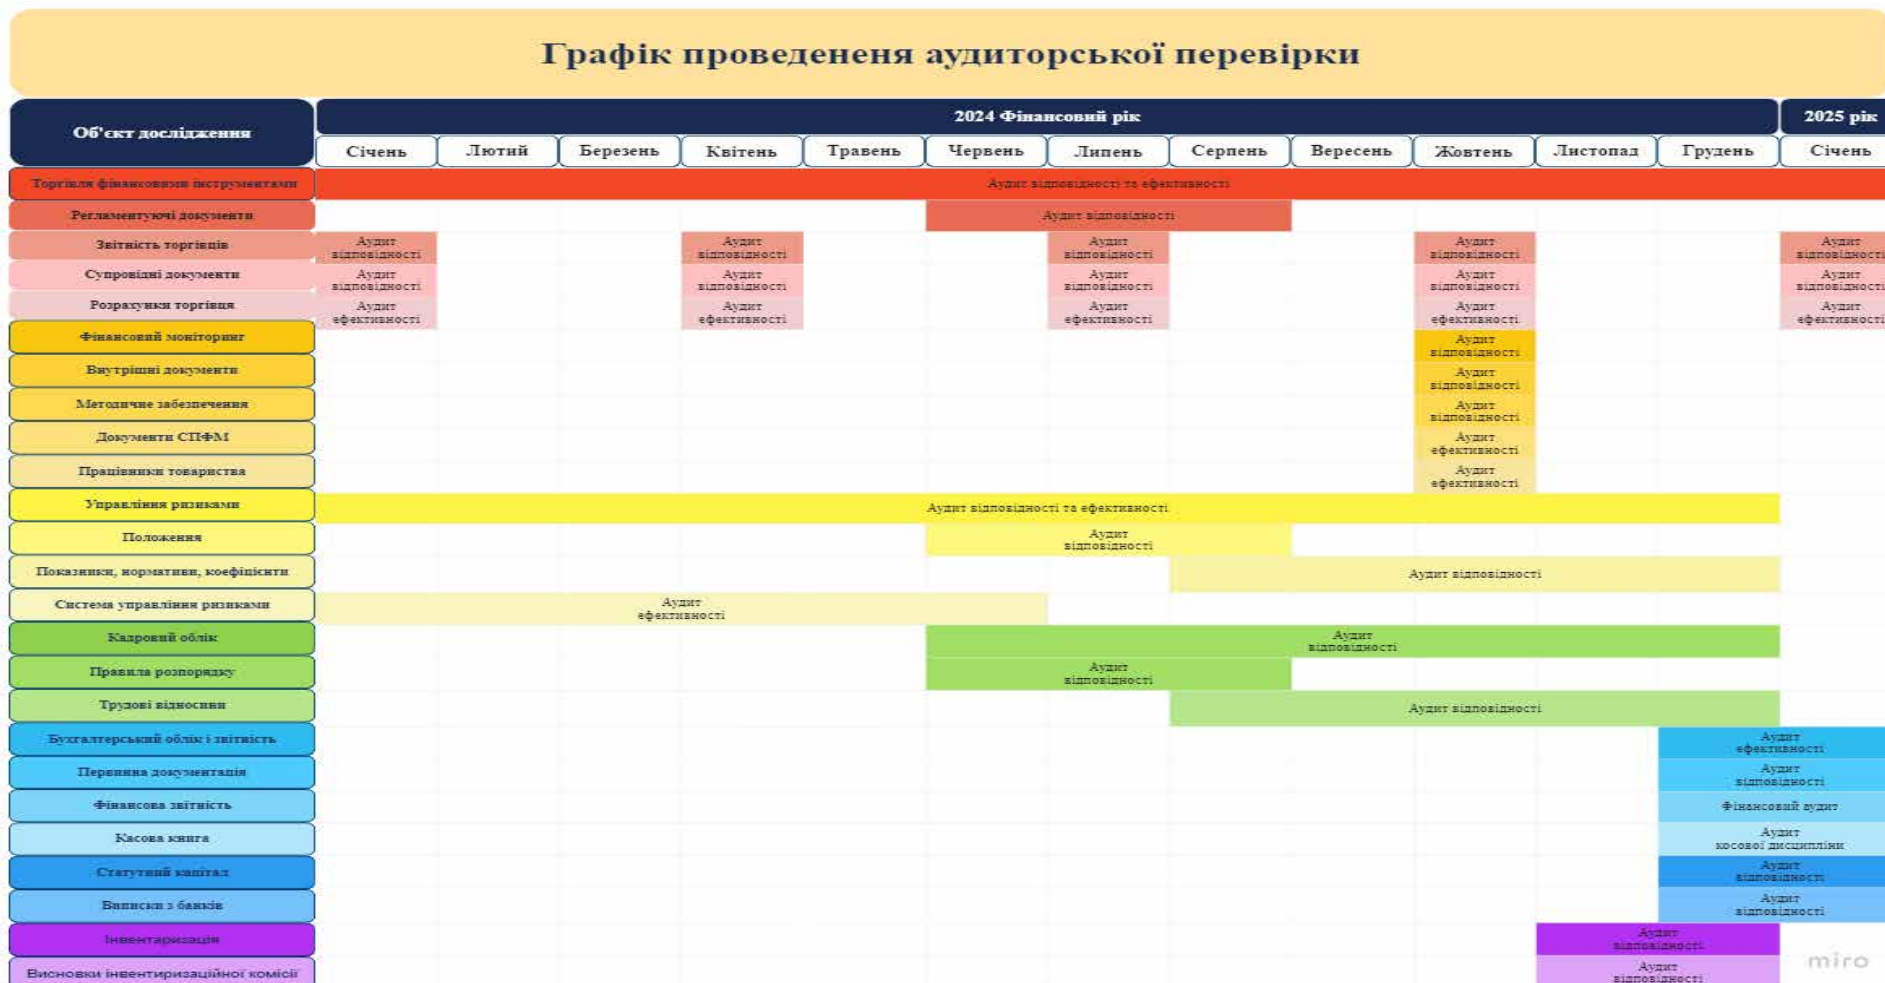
Графік проведенея аудиторської перевірки

| Об'єкт дослідження | 2024 Фінансовий рік | | | | | | | | | | | | 2025 рік |
|---|---|---|---|---|---|---|---|---|---|---|---|---|---|
| | Січень | Лютий | Березень | Квітень | Травень | Червень | Липень | Серпень | Вересень | Жовтень | Листопад | Грудень | Січень |
| Торгівля фінансовими інструментами | Аудит відповідності та ефективності | | | | | | | | | | | | |
| Регламентуючі документи | | | | | | Аудит відповідності | | | | | | | |
| Звітність торгівців | Аудит відповідності | | | Аудит відповідності | | | Аудит відповідності | | | Аудит відповідності | | | Аудит відповідності |
| Супровідні документи | Аудит відповідності | | | Аудит відповідності | | | Аудит відповідності | | | Аудит відповідності | | | Аудит відповідності |
| Розрахунки торгівця | Аудит ефективності | | | Аудит ефективності | | | Аудит ефективності | | | Аудит ефективності | | | Аудит ефективності |
| Фінансовий моніторинг | | | | | | | | | | Аудит відповідності | | | |
| Внутрішні документи | | | | | | | | | | Аудит відповідності | | | |
| Методичне забезпечення | | | | | | | | | | Аудит відповідності | | | |
| Документи СПФМ | | | | | | | | | | Аудит ефективності | | | |
| Працівники товариства | | | | | | | | | | Аудит ефективності | | | |
| Управління ризиками | Аудит відповідності та ефективності | | | | | | | | | | | | |
| Положення | | | | | | Аудит відповідності | | | | | | | |
| Показники, нормативи, коефіцієнти | | | | | | | | Аудит відповідності | | | | | |
| Система управління ризиками | Аудит ефективності | | | | | | | | | | | | |
| Кадровий облік | | | | | | Аудит відповідності | | | | | | | |
| Правила розпорядку | | | | | | Аудит відповідності | | | | | | | |
| Трудові відносини | | | | | | | | Аудит відповідності | | | | | |
| Бухгалтерський облік і звітність | | | | | | | | | | | | Аудит ефективності | |
| Первинна документація | | | | | | | | | | | | Аудит відповідності | |
| Фінансова звітність | | | | | | | | | | | | Фінансовий аудит | |
| Касова книга | | | | | | | | | | | | Аудит косової дисципліни | |
| Статутний капітал | | | | | | | | | | | | Аудит відповідності | |
| Виписки з банків | | | | | | | | | | | | Аудит відповідності | |
| Інвентаризація | | | | | | | | | | | Аудит відповідності | | |
| Висновки інвентиризаційної комісії | | | | | | | | | | | Аудит відповідності | | |

miro